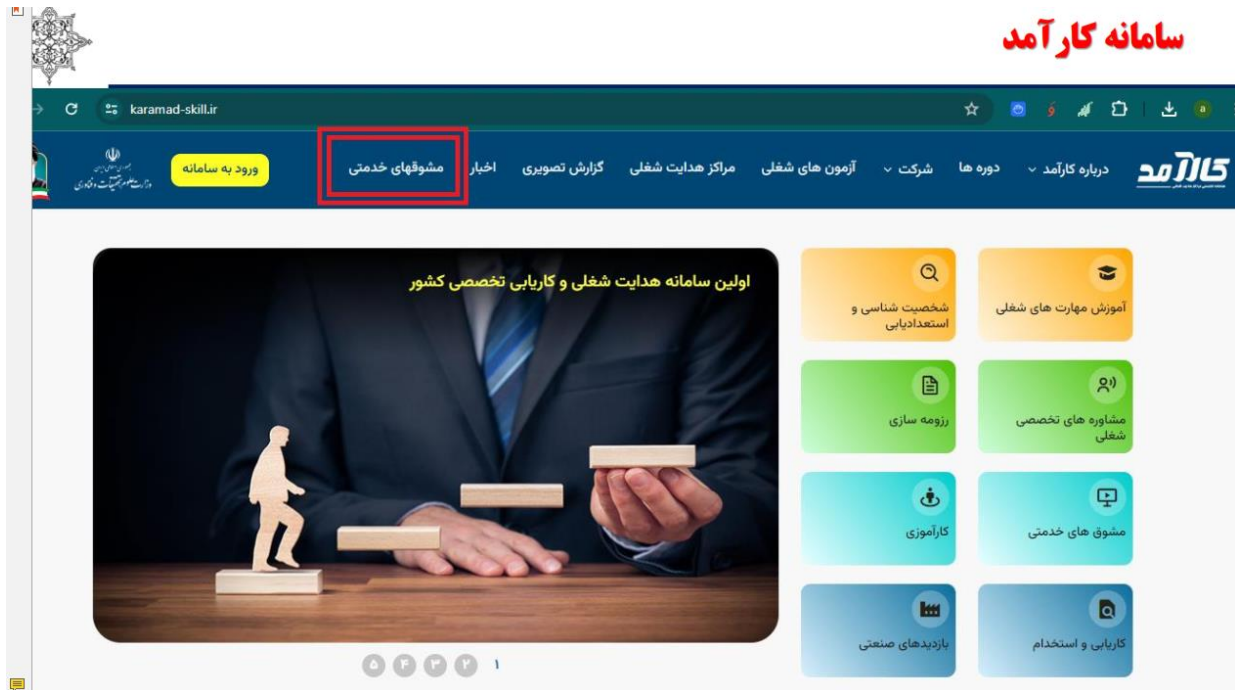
سامانه کارآمد

karamad-skill.ir

کارآمد

درباره کارآمد
دوره ها
شرکت
آزمون های شغلی
مراکز هدایت شغلی
گزارش تصویری
اخبار
مشوقهای خدمتی
ورود به سامانه

وزارت علوم، تحقیقات و فناوری

آموزش مهارت های شغلی
شخصیت شناسی و استعدادیابی
مشاوره های تخصصی شغلی
رزومه سازی
مشوق های خدمتی
کارآموزی
کاریابی و استخدام
بازدیدهای صنعتی

اولین سامانه هدایت شغلی و کاریابی تخصصی کشور

۱ ۲ ۳ ۴ ۵